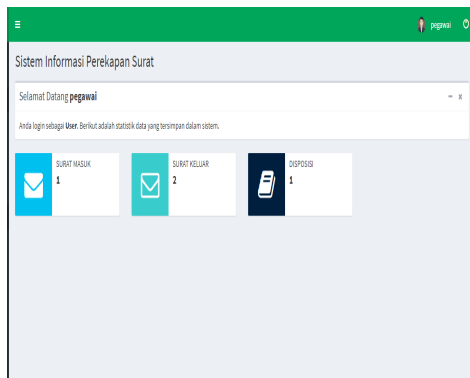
pegawai

Sistem Informasi Perekapan Surat

Selamat Datang **pegawai**

– ×

Anda login sebagai **User**. Berikut adalah statistik data yang tersimpan dalam sistem.

SURAT MASUK
1

SURAT KELUAR
2

DISPOSISI
1